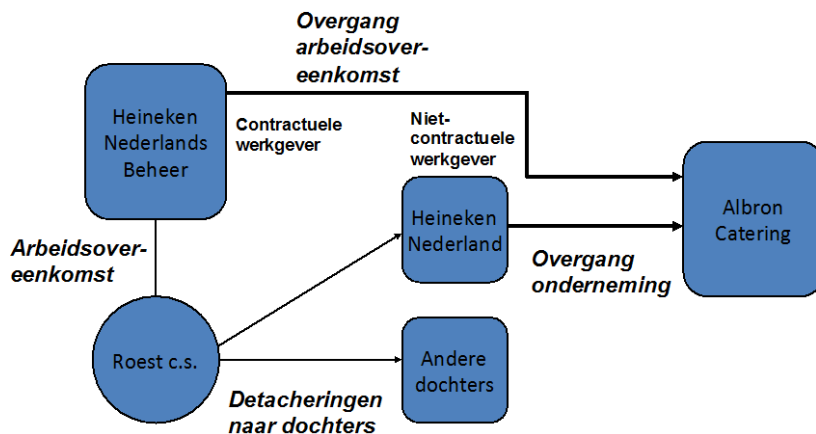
Overgang arbeidsovereenkomst

Heineken Nederlands Beheer

Contractuele werkgever

Niet-contractuele werkgever

Albron Catering

Heineken Nederland

Arbeidsovereenkomst

Overgang onderneming

Roest c.s.

Andere dochters

Detacheringen naar dochters